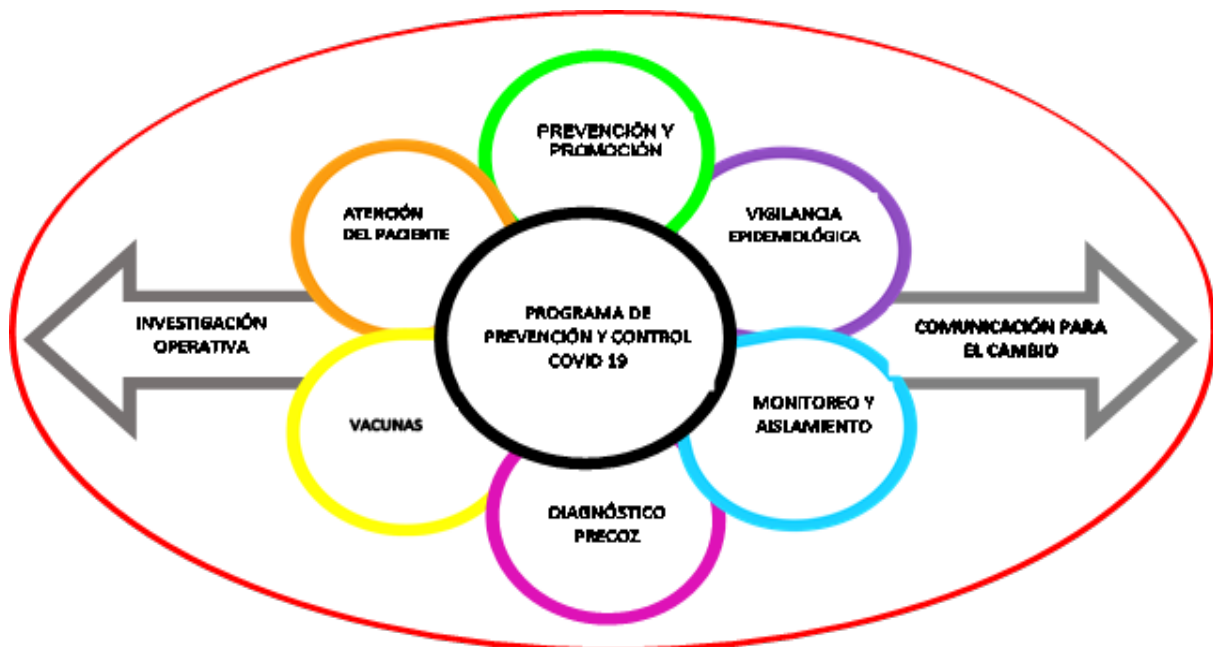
PREVENCIÓN Y PROMOCIÓN

ATENCIÓN DEL PACIENTE

VIGILANCIA EPIDEMIOLÓGICA

PROGRAMA DE PREVENCIÓN Y CONTROL COVID 19

INVESTIGACIÓN OPERATIVA

COMUNICACIÓN PARA EL CAMBIO

VACUNAS

MONITOREO Y AISLAMIENTO

DIAGNÓSTICO PRECOZ